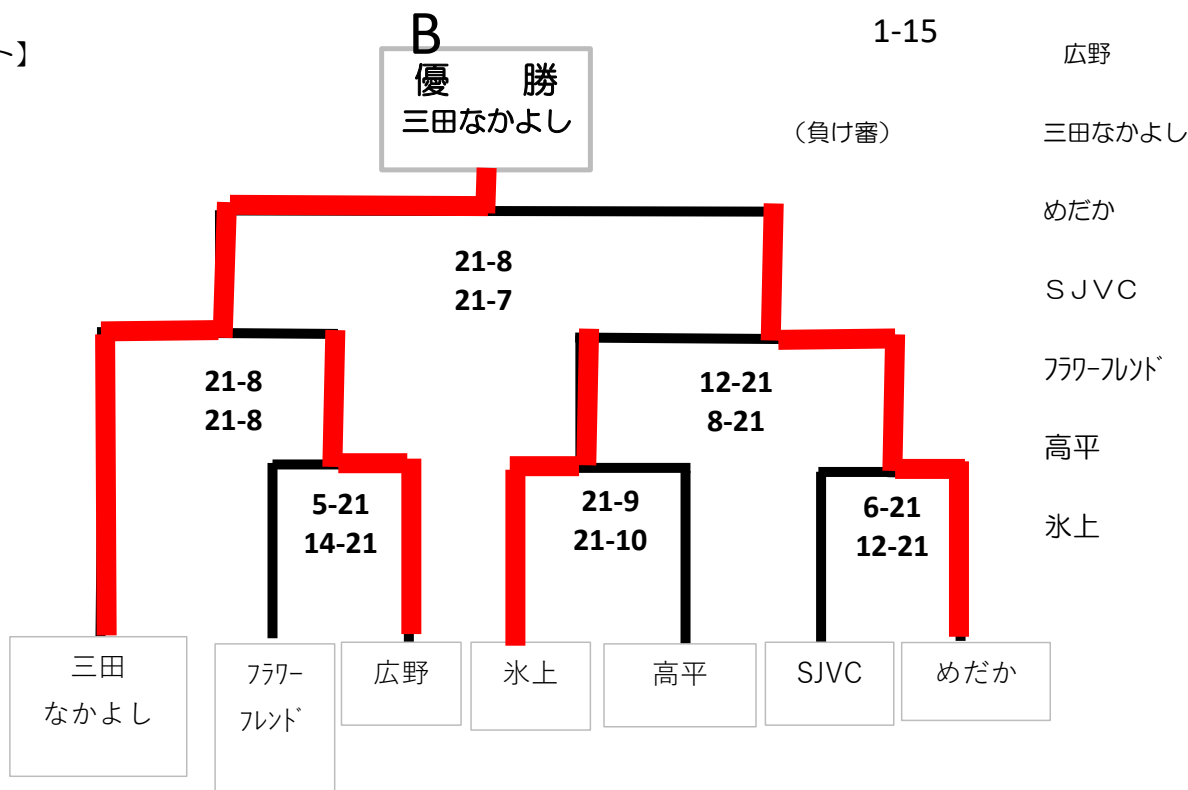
ト】

B

優 勝
三田なかよし

1-15

（負け審）

広野
三田なかよし
めだか
ＳＪＶＣ
ﾌﾗﾜｰﾌﾚﾝﾄﾞ
高平
氷上

21-8
21-7

21-8
21-8

12-21
8-21

5-21
14-21

21-9
21-10

6-21
12-21

三田
なかよし

ﾌﾗﾜｰ
ﾌﾚﾝﾄﾞ

広野

氷上

高平

SJVC

めだか